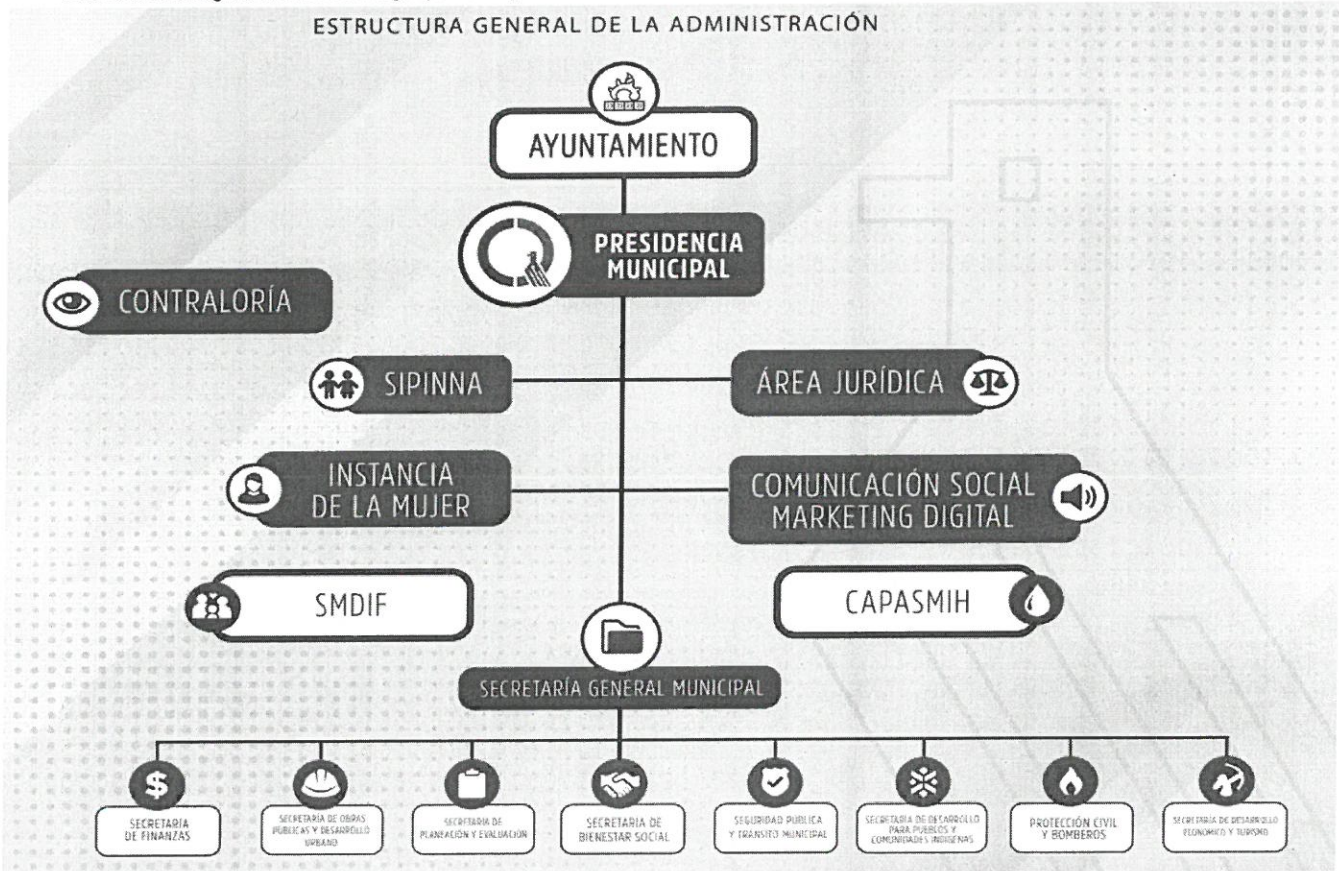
ESTRUCTURA GENERAL DE LA ADMINISTRACIÓN

AYUNTAMIENTO

PRESIDENCIA MUNICIPAL

CONTRALORÍA

SIPINNA

ÁREA JURÍDICA

INSTANCIA DE LA MUJER

COMUNICACIÓN SOCIAL MARKETING DIGITAL

SMDIF

CAPASMIH

SECRETARÍA GENERAL MUNICIPAL

SECRETARIA DE FINANZAS

SECRETARIA DE OBRAS PUBLICAS Y DESARROLLO URBANO

SECRETARIA DE PLANEACIÓN Y EVALUACIÓN

SECRETARIA DE BIENESTAR SOCIAL

SEGURIDAD PUBLICA Y TRANSITO MUNICIPAL

SECRETARIA DE DESARROLLO PARA PUEBLOS Y COMUNIDADES INDIGENAS

PROTECCIÓN CIVIL Y BOMBEROS

SECRETARIA DE DESARROLLO ECONOMICO Y TURISMO